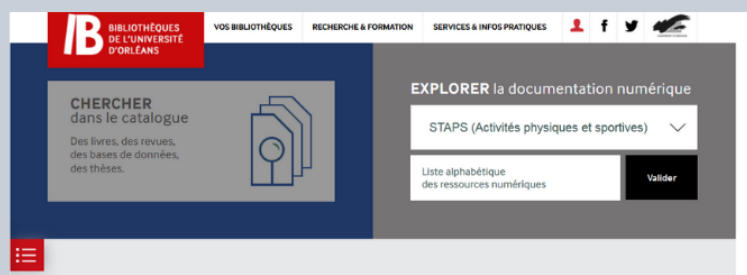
/B BIBLIOTHÈQUES DE L'UNIVERSITÉ D'ORLÉANS

VOS BIBLIOTHÈQUES

RECHERCHE & FORMATION

SERVICES & INFOS PRATIQUES

CHERCHER dans le catalogue

Des livres, des revues, des bases de données, des thèses.

EXPLORER la documentation numérique

STAPS (Activités physiques et sportives)

Liste alphabétique des ressources numériques

Valider